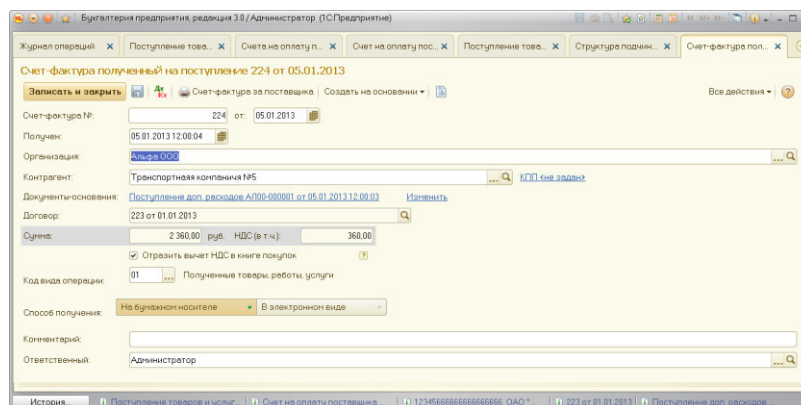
Бухгалтерия предприятия, редакция 3.0 / Администратор (1С:Предприятие)

Журнал операций ×
Поступление това... ×
Счета на оплату п... ×
Счет на оплату пос... ×
Поступление това... ×
Структура подчин... ×
Счет-фактура пол... ×

Счет-фактура полученный на поступление 224 от 05.01.2013

Записать и закрыть
Счет-фактура за поставщика
Создать на основании
Все действия
?

Счет-фактура №: 224 от: 05.01.2013
Получен: 05.01.2013 12:00:04
Организация: Альфа ООО
Контрагент: Транспортная компания №5
КПП <не задан>
Документы-основания: Поступление доп. расходов АП00-000001 от 05.01.2013 12:00:03
Изменить
Договор: 223 от 01.01.2013
Сумма: 2 360,00 руб. НДС (в т.ч.): 360,00
Отразить вычет НДС в книге покупок
?
Код вида операции: 01 ... Полученные товары, работы, услуги
Способ получения: На бумажном носителе В электронном виде
Комментарий:
Ответственный: Администратор

История...
Поступление товаров и услуг...
Счет на оплату поставщика...
12345666666666666666, ОАО "...
223 от 01.01.2013
Поступление доп. расходов...